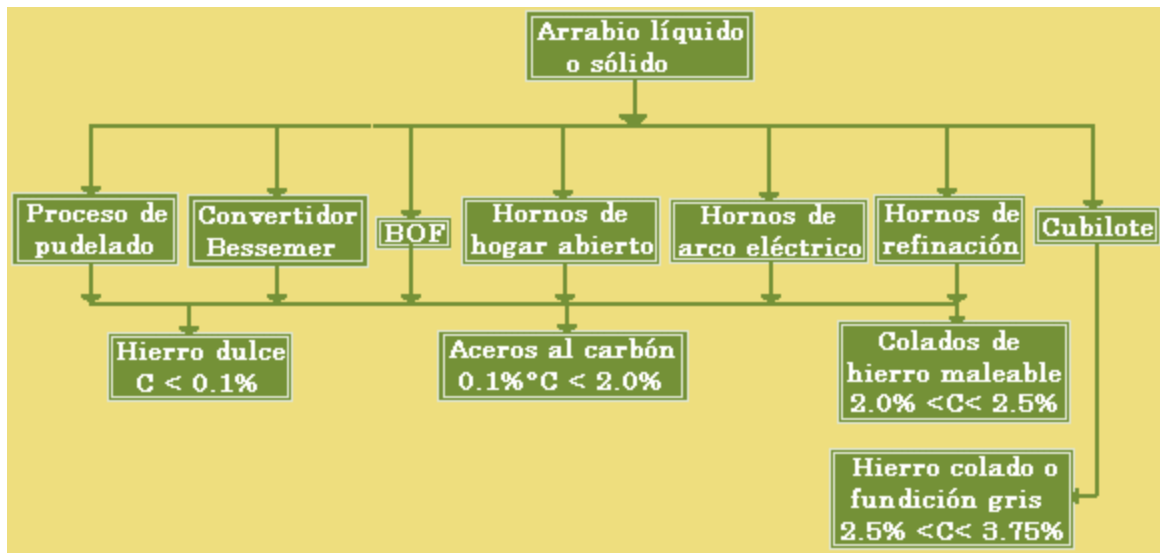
Arrabio líquido o sólido

Proceso de pudelado

Convertidor Bessemer

BOF

Hornos de hogar abierto

Hornos de arco eléctrico

Hornos de refinación

Cubilote

Hierro dulce C < 0.1%

Aceros al carbón 0.1%°C < 2.0%

Colados de hierro maleable 2.0% <C< 2.5%

Hierro colado o fundición gris 2.5% <C< 3.75%